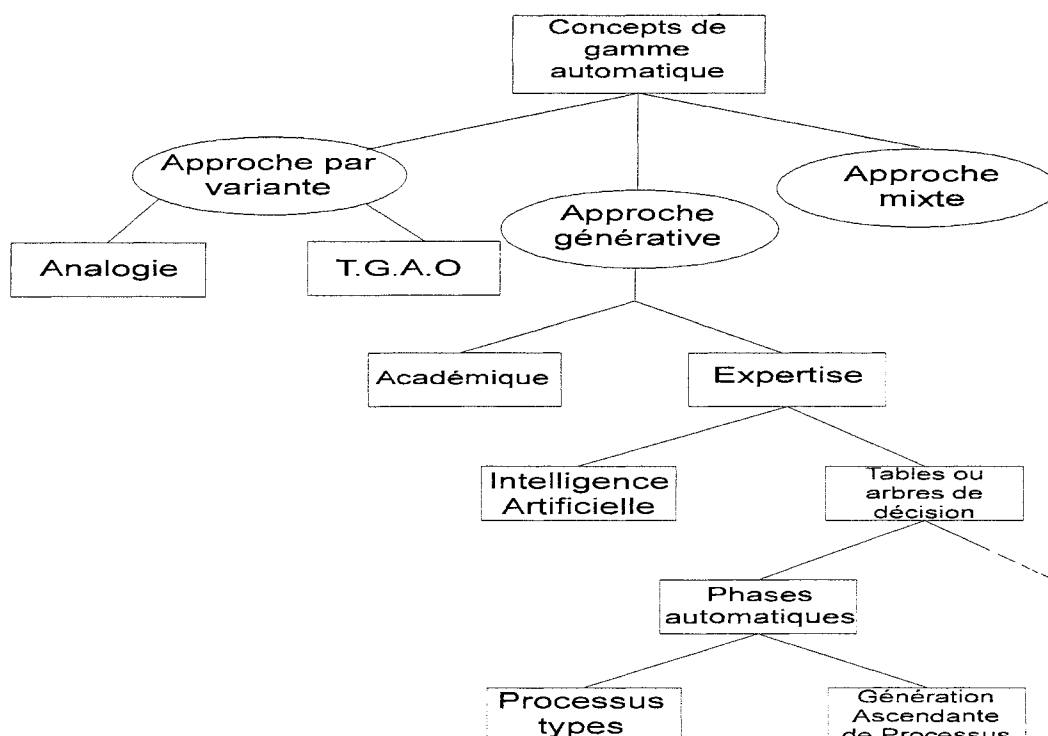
Concepts de gamme automatique

Approche par variante

Approche générative

Approche mixte

Analogie

T.G.A.O

Académique

Expertise

Intelligence Artificielle

Tables ou arbres de décision

Phases automatiques

Processus types

Génération Ascendante de Processus